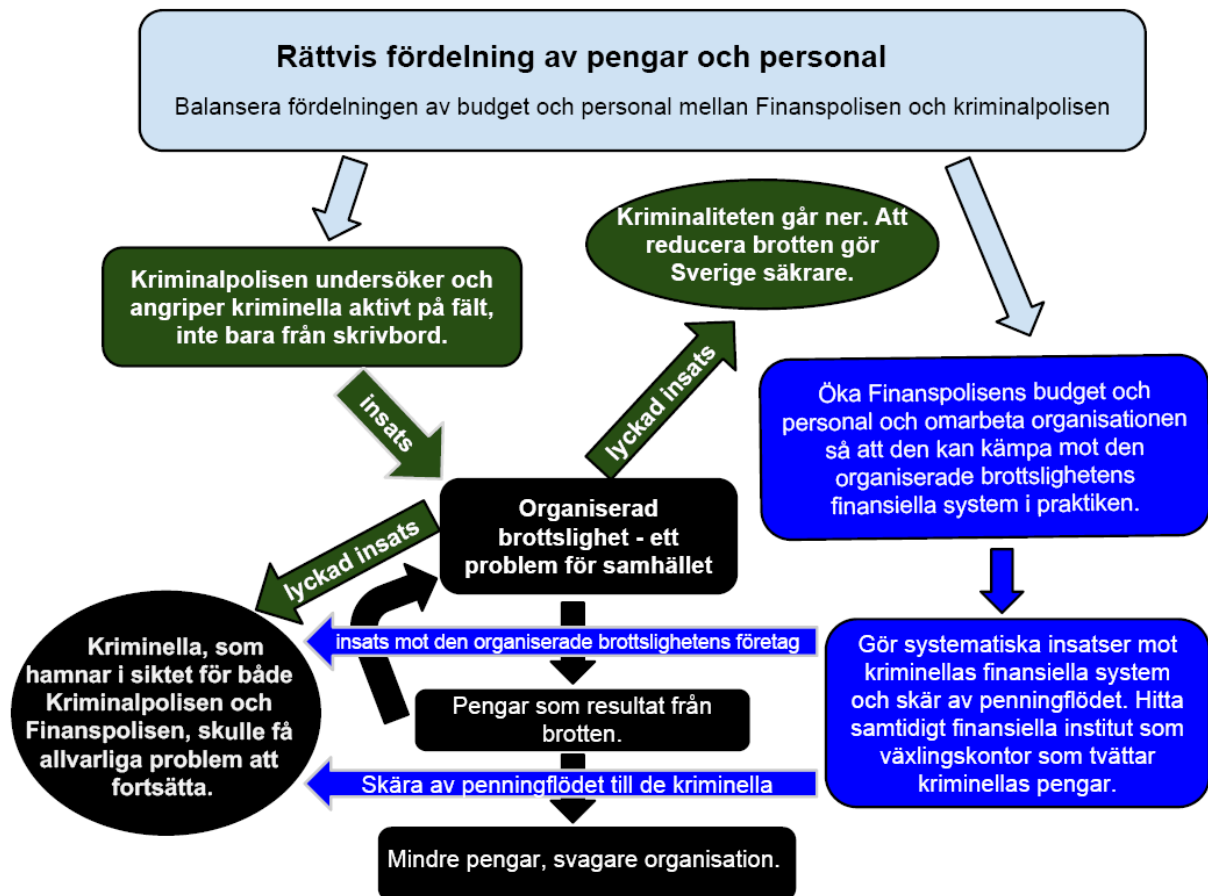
Rättvis fördelning av pengar och personal

Balansera fördelningen av budget och personal mellan Finanspolisen och kriminalpolisen

Kriminalpolisen undersöker och angriper kriminella aktivt på fält, inte bara från skrivbord.

Kriminaliteten går ner. Att reducera brotten gör Sverige säkrare.

insats

lyckad insats

Öka Finanspolisens budget och personal och omarbeta organisationen så att den kan kämpa mot den organiserade brottslighetens finansiella system i praktiken.

Organiserad brottslighet - ett problem för samhället

lyckad insats

Kriminella, som hamnar i siktet för både Kriminalpolisen och Finanspolisen, skulle få allvarliga problem att fortsätta.

insats mot den organiserade brottslighetens företag

Pengar som resultat från brotten.

Gör systematiska insatser mot kriminellas finansiella system och skär av penningflödet. Hitta samtidigt finansiella institut som växlingskontor som tvättar kriminellas pengar.

Skära av penningflödet till de kriminella

Mindre pengar, svagare organisation.